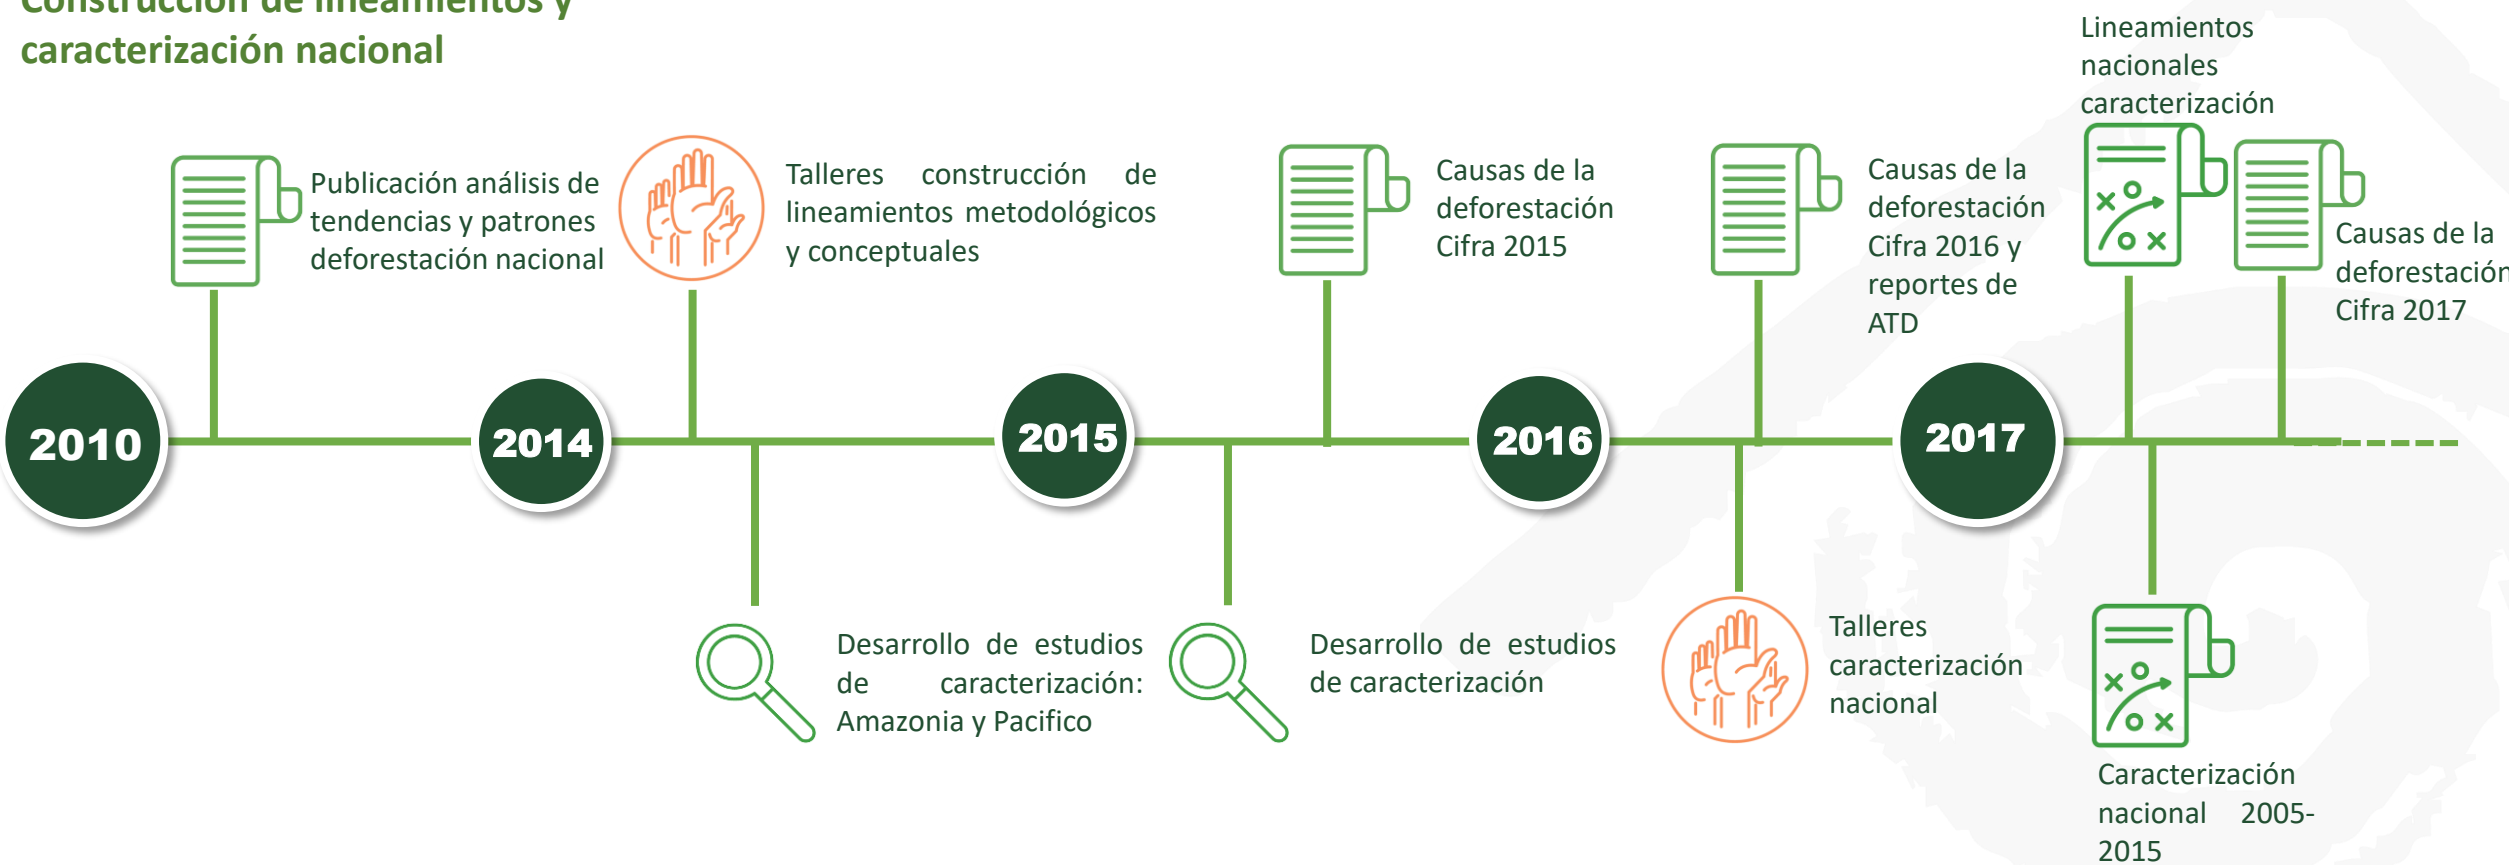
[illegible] de lineamientos y caracterización nacional

Publicación análisis de tendencias y patrones deforestación nacional

Talleres construcción de lineamientos metodológicos y conceptuales

Causas de la deforestación Cifra 2015

Causas de la deforestación Cifra 2016 y reportes de ATD

Lineamientos nacionales caracterización

Causas de la deforestación Cifra 2017

2010

2014

2015

2016

2017

Desarrollo de estudios de caracterización: Amazonia y Pacifico

Desarrollo de estudios de caracterización

Talleres caracterización nacional

Caracterización nacional 2005-2015